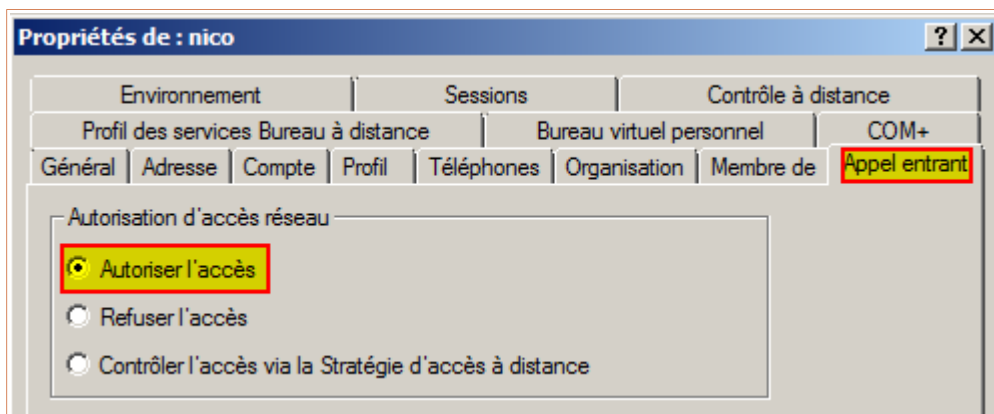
Propriétés de : nico

?
X

Environnement
Sessions
Contrôle à distance
Profil des services Bureau à distance
Bureau virtuel personnel
COM+
Général
Adresse
Compte
Profil
Téléphones
Organisation
Membre de
Appel entrant

Autorisation d'accès réseau

Autoriser l'accès

Refuser l'accès

Contrôler l'accès via la Stratégie d'accès à distance